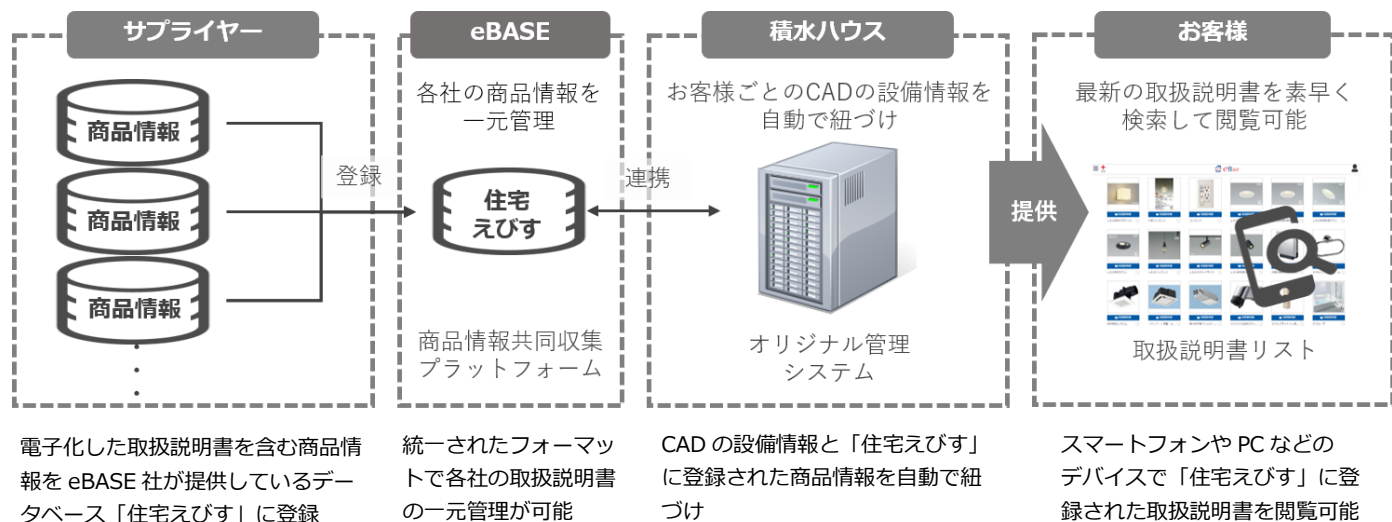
サプライヤー

商品情報

商品情報

商品情報

登録

eBASE

各社の商品情報を一元管理

住宅えびす

商品情報共同収集プラットフォーム

連携

積水ハウス

お客様ごとのCADの設備情報を自動で紐づけ

オリジナル管理システム

提供

お客様

最新の取扱説明書を素早く検索して閲覧可能

取扱説明書リスト

電子化した取扱説明書を含む商品情報を eBASE 社が提供しているデータベース「住宅えびす」に登録

統一されたフォーマットで各社の取扱説明書の一元管理が可能

CAD の設備情報と「住宅えびす」に登録された商品情報を自動で紐づけ

スマートフォンや PC などのデバイスで「住宅えびす」に登録された取扱説明書を閲覧可能